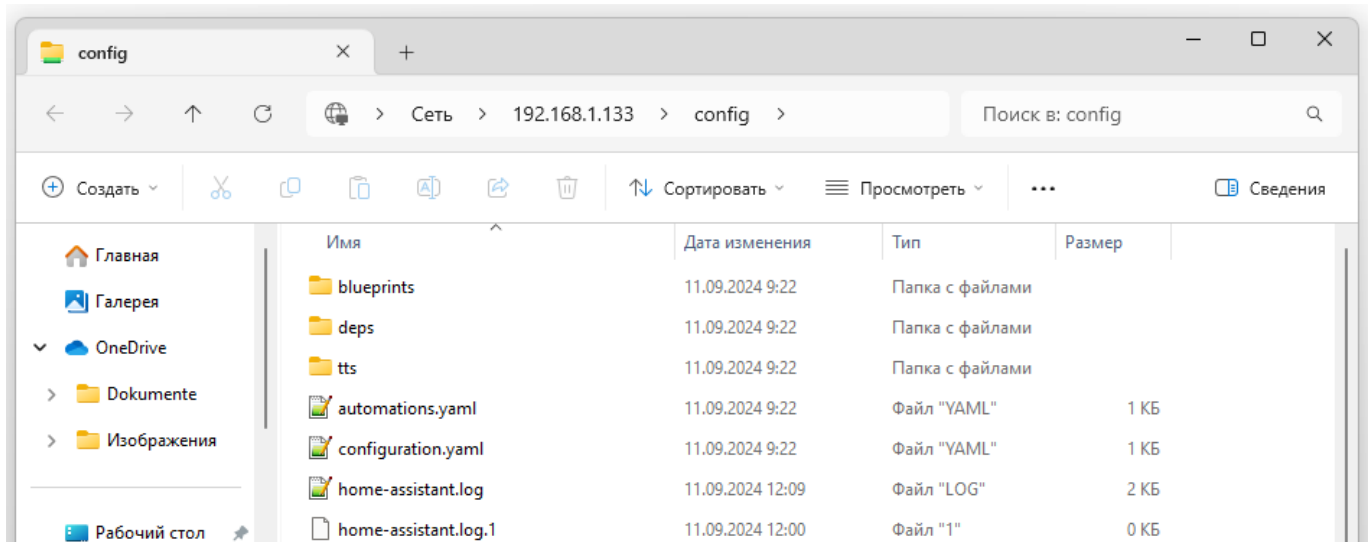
config

Сеть > 192.168.1.133 > config >

Поиск в: config

Создать

Сортировать

Просмотреть

...

Сведения

Главная

Галерея

OneDrive

Dokumente

Изображения

Рабочий стол

| Имя | Дата изменения | Тип | Размер |
|---|---|---|---|
| blueprints | 11.09.2024 9:22 | Папка с файлами | |
| deps | 11.09.2024 9:22 | Папка с файлами | |
| tts | 11.09.2024 9:22 | Папка с файлами | |
| automations.yaml | 11.09.2024 9:22 | Файл "YAML" | 1 КБ |
| configuration.yaml | 11.09.2024 9:22 | Файл "YAML" | 1 КБ |
| home-assistant.log | 11.09.2024 12:09 | Файл "LOG" | 2 КБ |
| home-assistant.log.1 | 11.09.2024 12:00 | Файл "1" | 0 КБ |